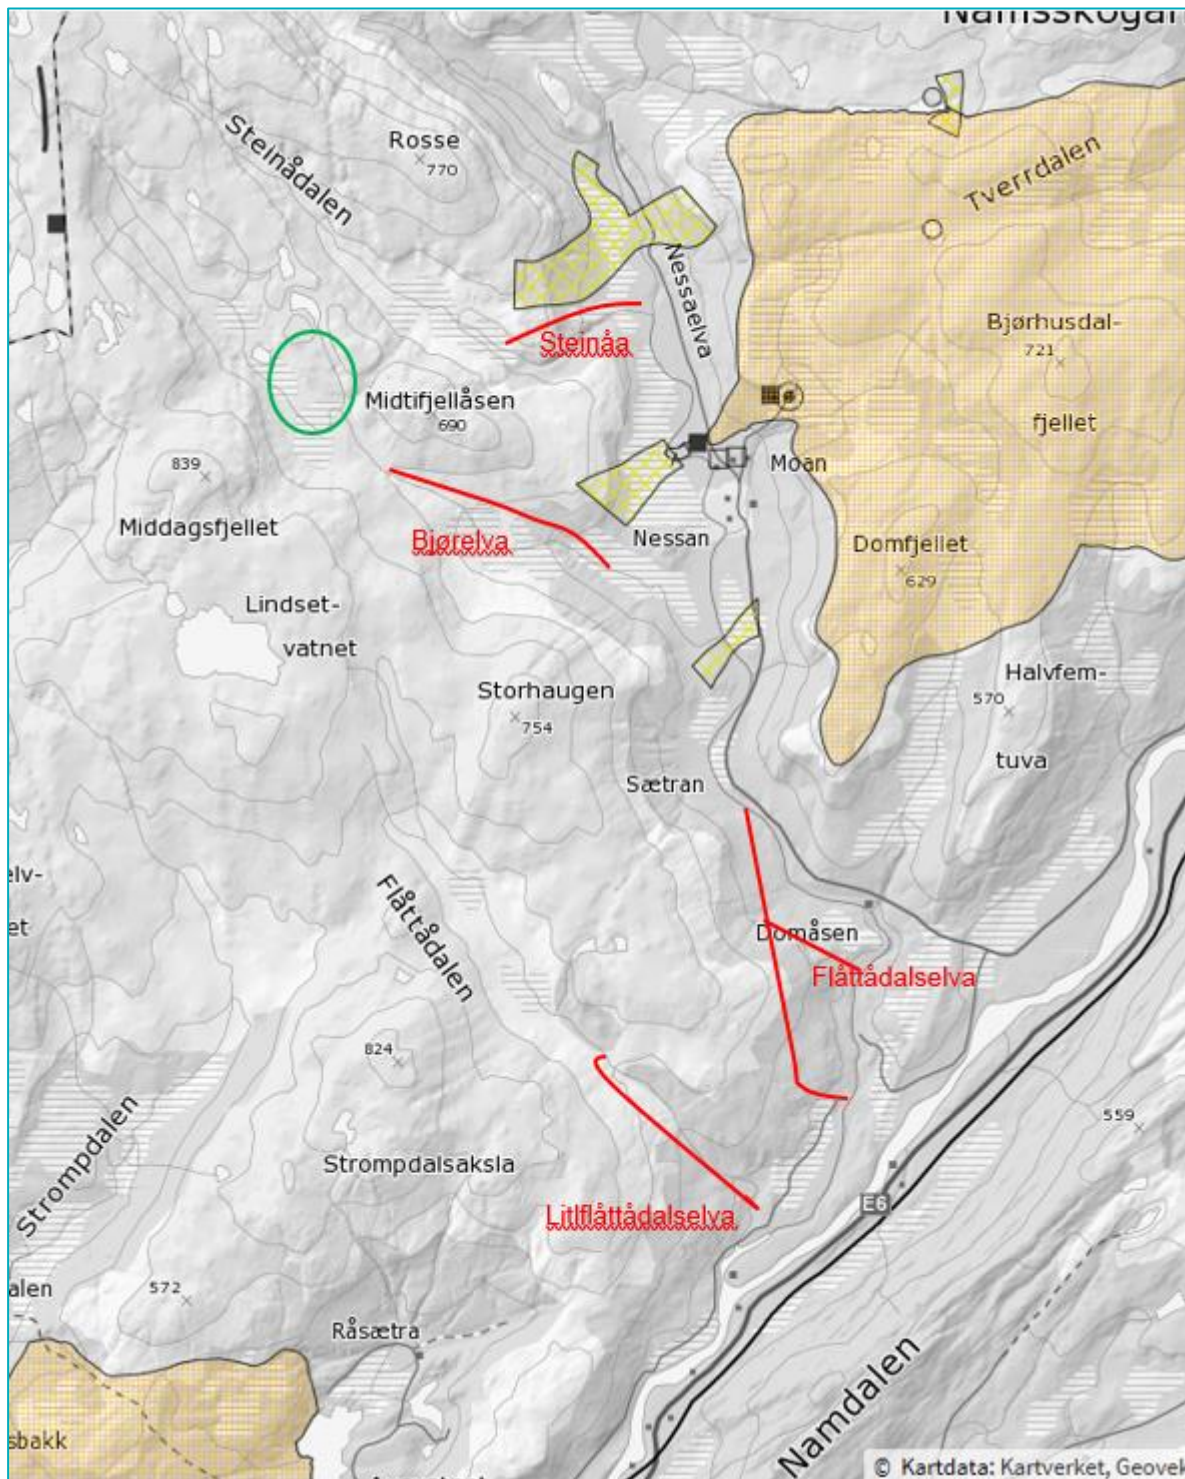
Namsskogan

Rosse
770

Steinådalen

Tverrdalen

Nessaelva

Steinåa

Bjørhusdal-
721
fjellet

Midtifjellåsen
690

Moan

839

Middagsfjellet

Bjørelva

Nessan

Domfjellet
629

Lindset-
vatnet

Storhaugen
754

Halvfem-
570
tuva

Sætran

elv-
et

Flåttådalen

Domåsen

Flåttådalselva

824

Strompdalen

559

Strompdalsaksla

E6

Litlflåttådalselva

alen

572

Råsætra

Namdalen

sbakk

© Kartdata: Kartverket, Geovek